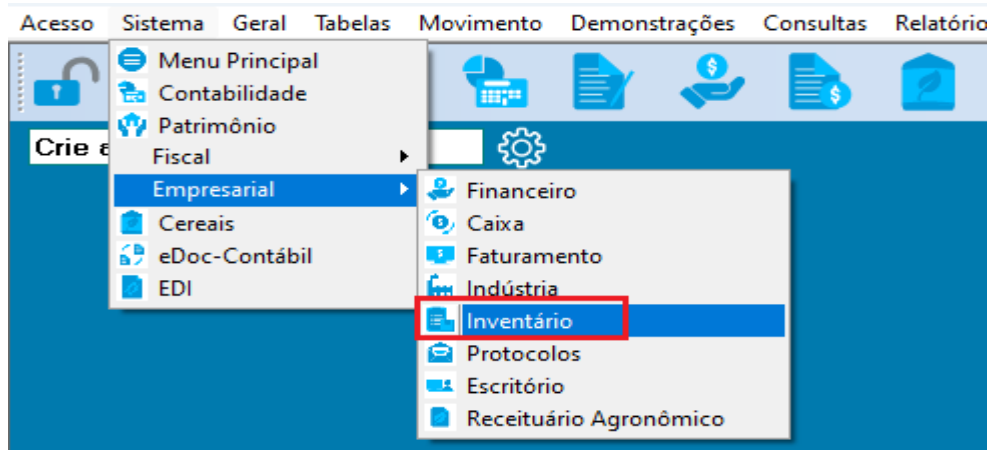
Acesso Sistema Geral Tabelas Movimento Demonstrações Consultas Relatório

Menu Principal
Contabilidade
Patrimônio
Fiscal
Empresarial
Cereais
eDoc-Contábil
EDI

Crie a

Financeiro
Caixa
Faturamento
Indústria
Inventário
Protocolos
Escritório
Receituário Agronômico